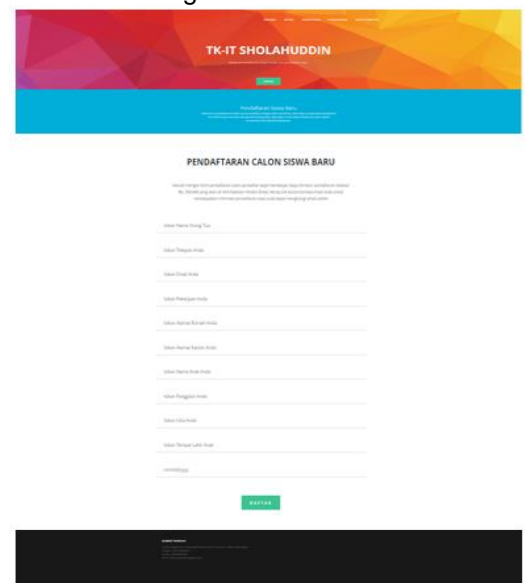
TK-IT SHOLAHUDDIN

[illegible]

PENDAFTARAN CALON SISWA BARU

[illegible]

Isikan Nama Orang Tua

Isikan Telepon Anda

Isikan Email Anda

Isikan Pekerjaan Anda

Isikan Alamat Rumah Anda

Isikan Alamat Kantor Anda

Isikan Nama Anak Anda

Isikan Panggilan Anak

Isikan Usia Anak

Isikan Tempat Lahir Anak

mm/dd/yyyy

DAFTAR

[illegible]